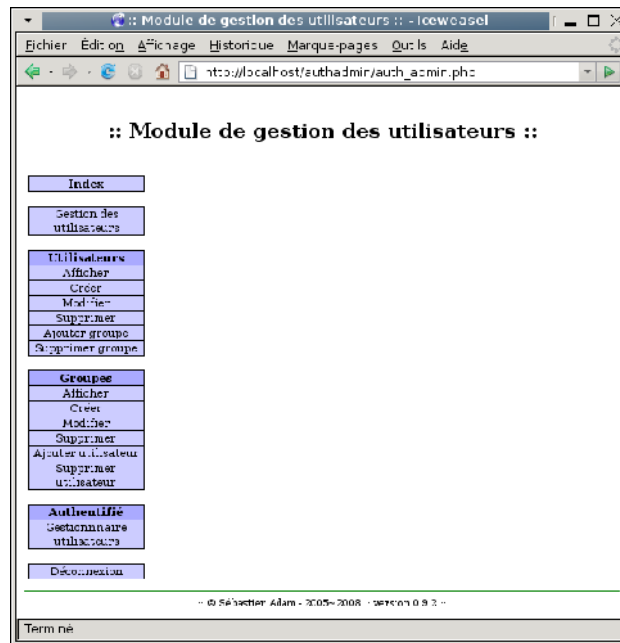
:: Module de gestion des utilisateurs :: - Iceweasel

Fichier Édition Affichage Historique Marque-pages Outils Aide

http://localhost/authadmin/auth_admin.php

:: Module de gestion des utilisateurs ::

Index

Gestion des utilisateurs

Utilisateurs
Afficher
Créer
Modifier
Supprimer
Ajouter groupe
Supprimer groupe

Groupes
Afficher
Créer
Modifier
Supprimer
Ajouter utilisateur
Supprimer utilisateur

Authentifié
Gestionnaire utilisateurs

Déconnexion

:: © Sébastien Adam - 2005-2008 - version 0.9.2 ::

Terminé